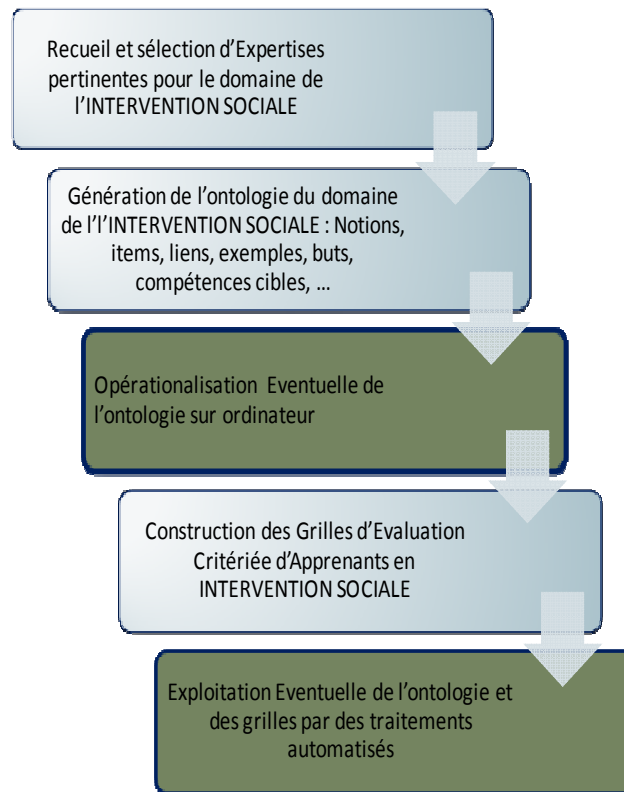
Recueil et sélection d'Expertises pertinentes pour le domaine de l'INTERVENTION SOCIALE

Génération de l'ontologie du domaine de l'l'INTERVENTION SOCIALE : Notions, items, liens, exemples, buts, compétences cibles, ...

Opérationalisation Eventuelle de l'ontologie sur ordinateur

Construction des Grilles d'Evaluation Critériée d'Apprenants en INTERVENTION SOCIALE

Exploitation Eventuelle de l'ontologie et des grilles par des traitements automatisés